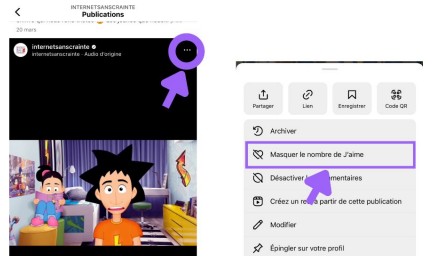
INTERNETSANSCRAINTE
Publications

20 mars

internetsanscrainte
internetsanscrainte · Audio d'origine

Partager
Lien
Enregistrer
Code QR

Archiver
Masquer le nombre de J'aime
Désactiver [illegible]mentaires
Créez un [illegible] partir de cette publication
Modifier
Épingler sur votre profil